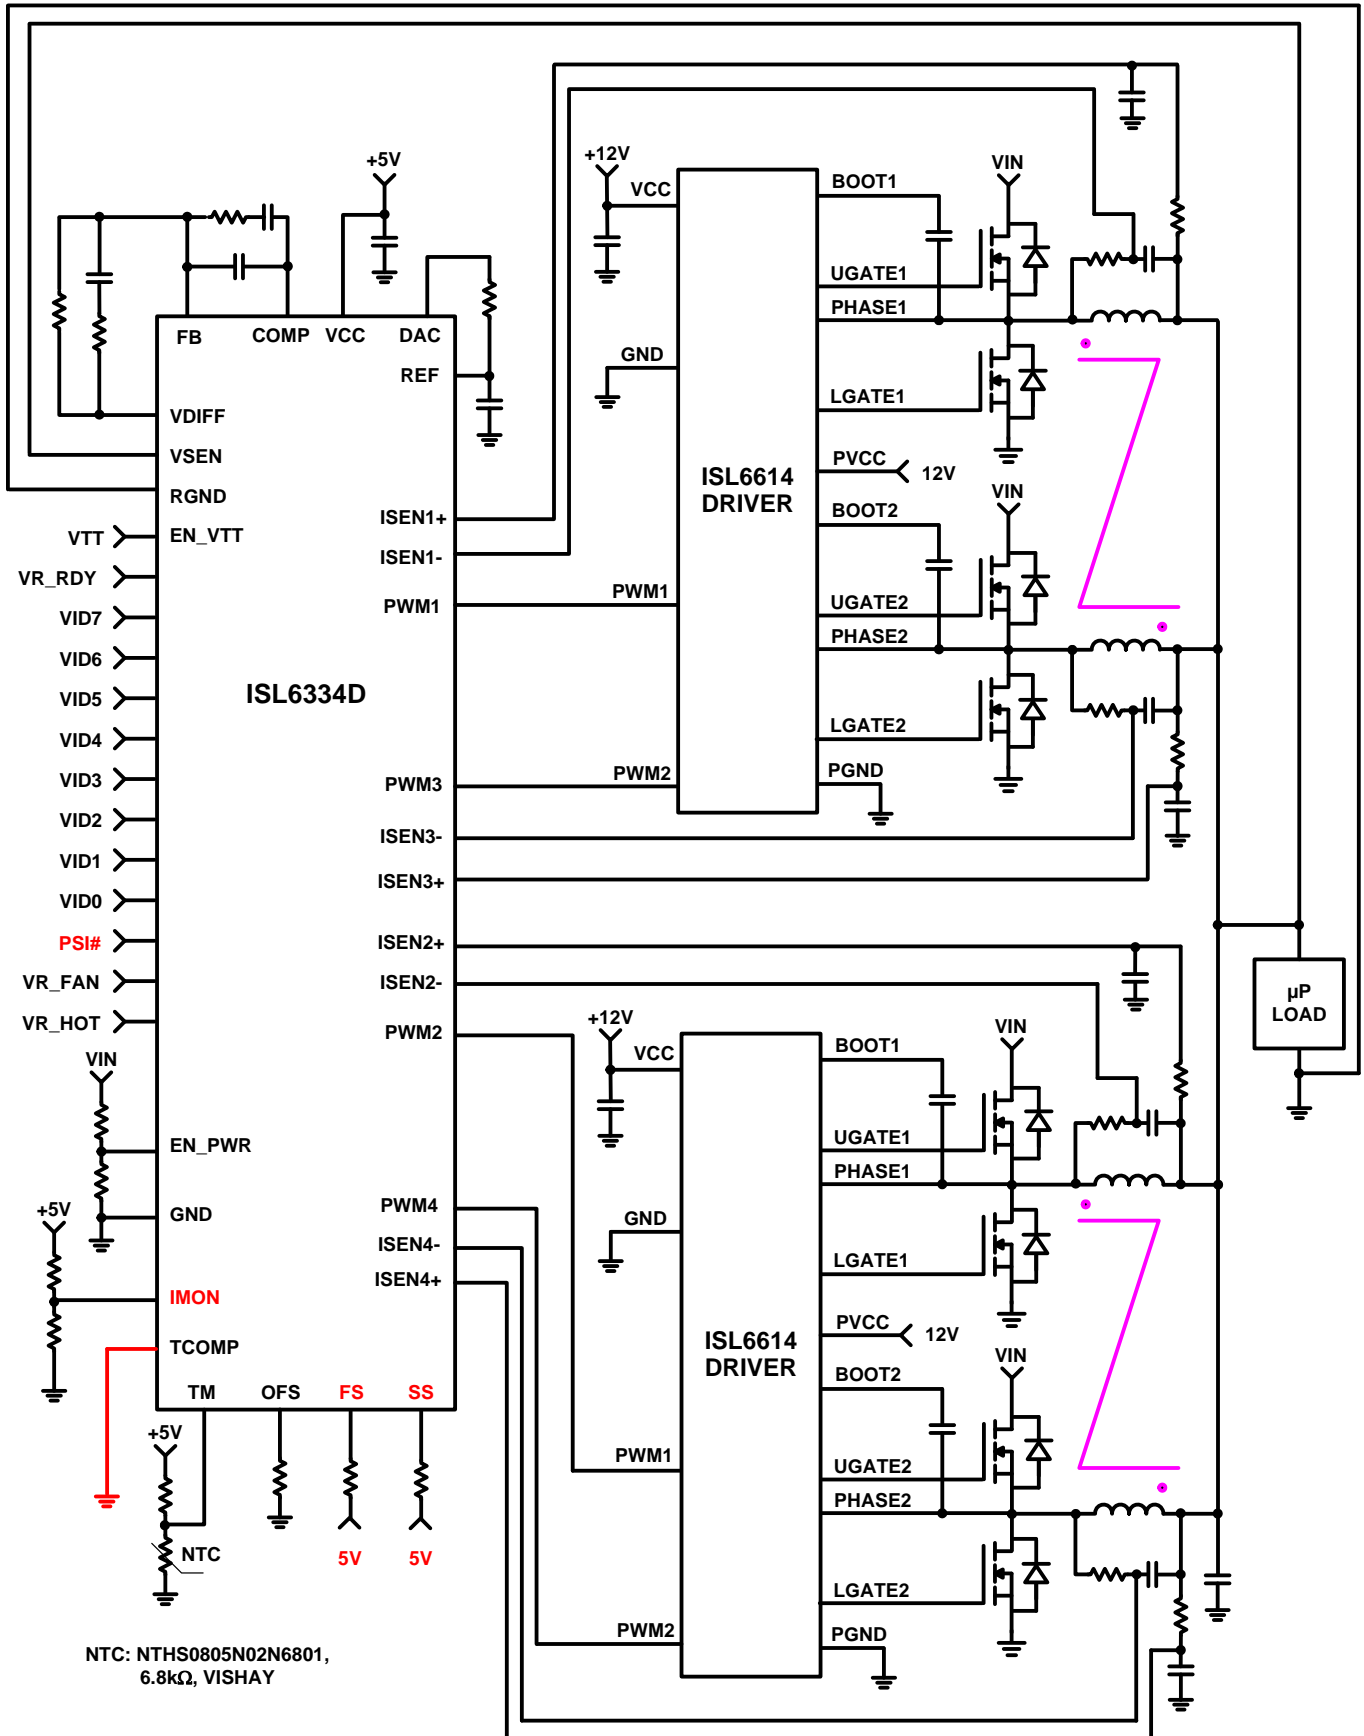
+5V
+12V
VCC
BOOT1
VIN
FB
COMP
VCC
DAC
UGATE1
PHASE1
REF
GND
LGATE1
VDIFF
VSEN
PVCC
12V
RGND
ISL6614 DRIVER
VIN
ISEN1+
BOOT2
VTT
EN_VTT
ISEN1-
VR_RDY
PWM1
PWM1
UGATE2
VID7
PHASE2
VID6
ISL6334D
VID5
LGATE2
VID4
PWM3
PWM2
PGND
VID3
VID2
ISEN3-
VID1
ISEN3+
VID0
PSI#
ISEN2+
VR_FAN
ISEN2-
μP LOAD
VR_HOT
PWM2
+12V
VCC
BOOT1
VIN
VIN
UGATE1
EN_PWR
PHASE1
+5V
GND
PWM4
GND
ISEN4-
LGATE1
ISEN4+
IMON
PVCC
12V
TCOMP
ISL6614 DRIVER
VIN
TM
OFS
FS
SS
BOOT2
+5V
UGATE2
PWM1
PHASE2
NTC
5V
5V
LGATE2
PWM2
PGND
NTC: NTHS0805N02N6801, 6.8kΩ, VISHAY